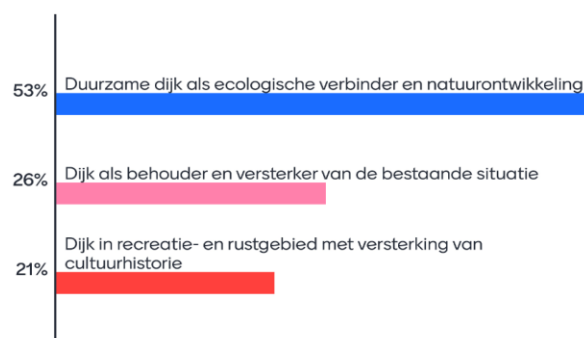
53%
Duurzame dijk als ecologische verbinder en natuurontwikkeling

26%
Dijk als behouder en versterker van de bestaande situatie

21%
Dijk in recreatie- en rustgebied met versterking van cultuurhistorie